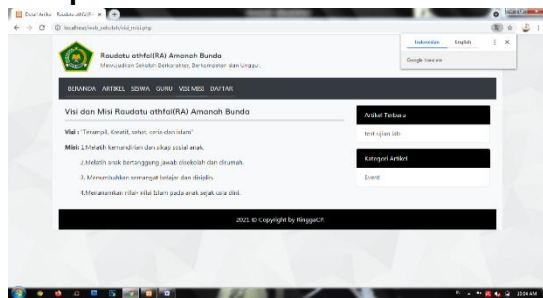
Dual Artik · Raudatu athfal(R ×

localhost/web_sekolah/visi_misi.php

Indonesian English

Google translate

Raudatu athfal(RA) Amanah Bunda

Mewujudkan Sekolah Berkarakter, Berkompeten dan Unggul

BERANDA ARTIKEL SISWA GURU VISI MISI DAFTAR

Visi dan Misi Raudatu athfal(RA) Amanah Bunda

Visi : "Terampil, Kreatif, sehat, ceria dan islami"

Misi: 1.Melatih kemandirian dan sikap sosial anak.

2.Melatih anak bertanggung jawab disekolah dan dirumah.

3. Menumbuhkan semangat belajar dan disiplin.

4.Menanamkan nilai-nilai Islam pada anak sejak usia dini.

Artikel Terbaru

test ujian lab

Kategori Artikel

Event

2021 © Copyright by RinggaCP.

10:04 AM